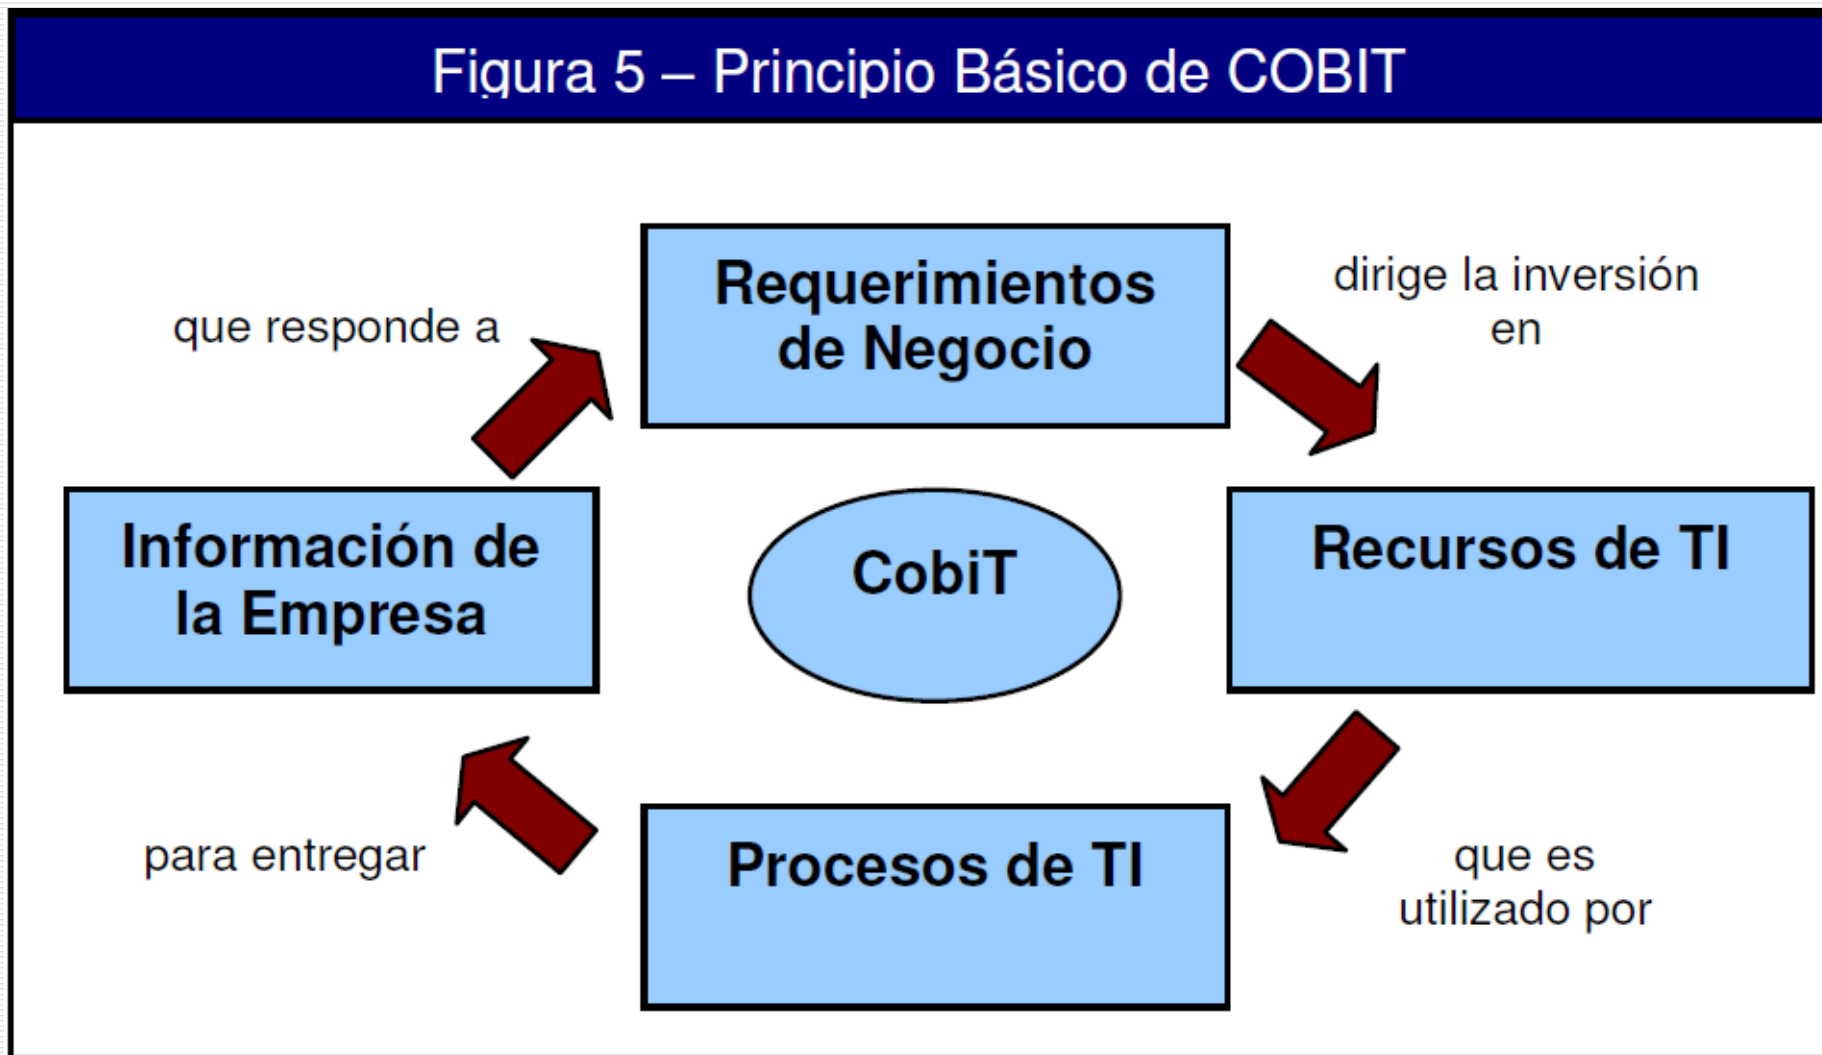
Figura 5 – Principio Básico de COBIT

que responde a

Requerimientos de Negocio

dirige la inversión en

Información de la Empresa

CobiT

Recursos de TI

para entregar

Procesos de TI

que es utilizado por